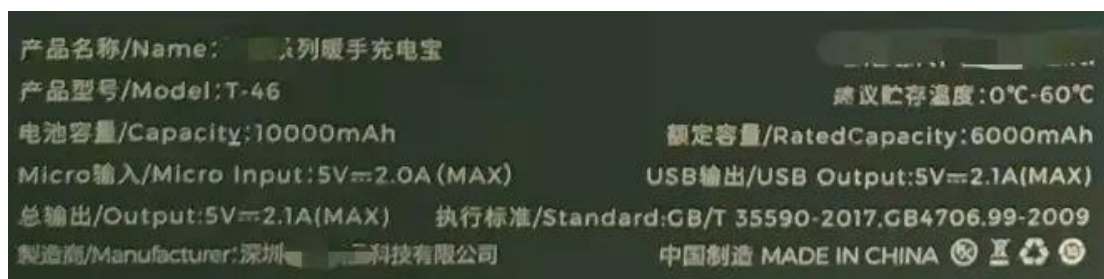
产品名称/Name: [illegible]系列暖手充电宝 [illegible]

产品型号/Model:T-46

建议贮存温度:0℃-60℃

电池容量/Capacity:10000mAh

额定容量/RatedCapacity:6000mAh

Micro输入/Micro Input:5V⎓2.0A(MAX)

USB输出/USB Output:5V⎓2.1A(MAX)

总输出/Output:5V⎓2.1A(MAX)

执行标准/Standard:GB/T 35590-2017,GB4706.99-2009

制造商/Manufacturer:深圳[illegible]科技有限公司

中国制造 MADE IN CHINA